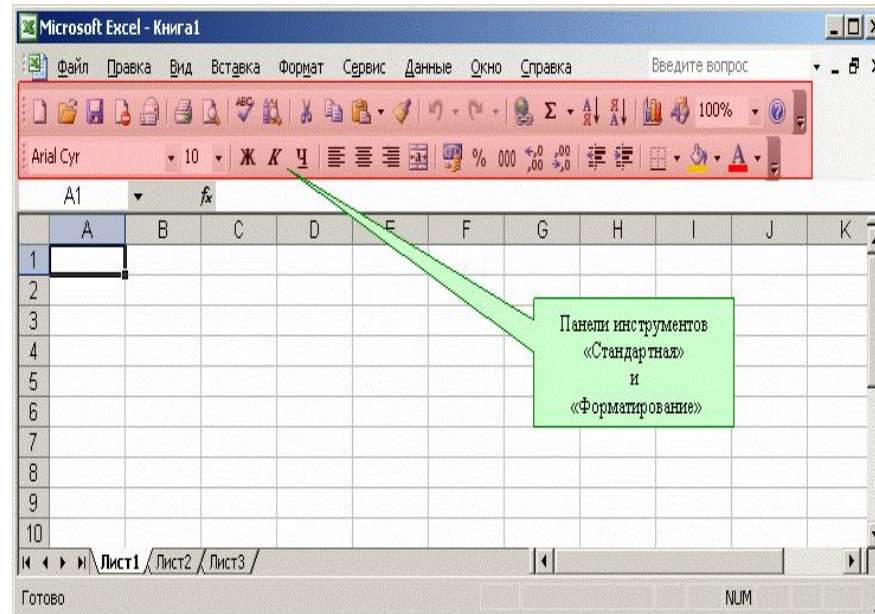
Microsoft Excel - Книга1

Файл Правка Вид Вставка Формат Сервис Данные Окно Справка

Введите вопрос

100%

Arial Cyr 10 Ж К Ч % 000

A1 $f_x$

| | A | B | C | D | E | F | G | H | I | J | K |
|---|---|---|---|---|---|---|---|---|---|---|---|
| 1 | | | | | | | | | | | |
| 2 | | | | | | | | | | | |
| 3 | | | | | | | | | | | |
| 4 | | | | | | | | | | | |
| 5 | | | | | | | | | | | |
| 6 | | | | | | | | | | | |
| 7 | | | | | | | | | | | |
| 8 | | | | | | | | | | | |
| 9 | | | | | | | | | | | |
| 10 | | | | | | | | | | | |

Панели инструментов «Стандартная» и «Форматирование»

Лист1 Лист2 Лист3

Готово

NUM